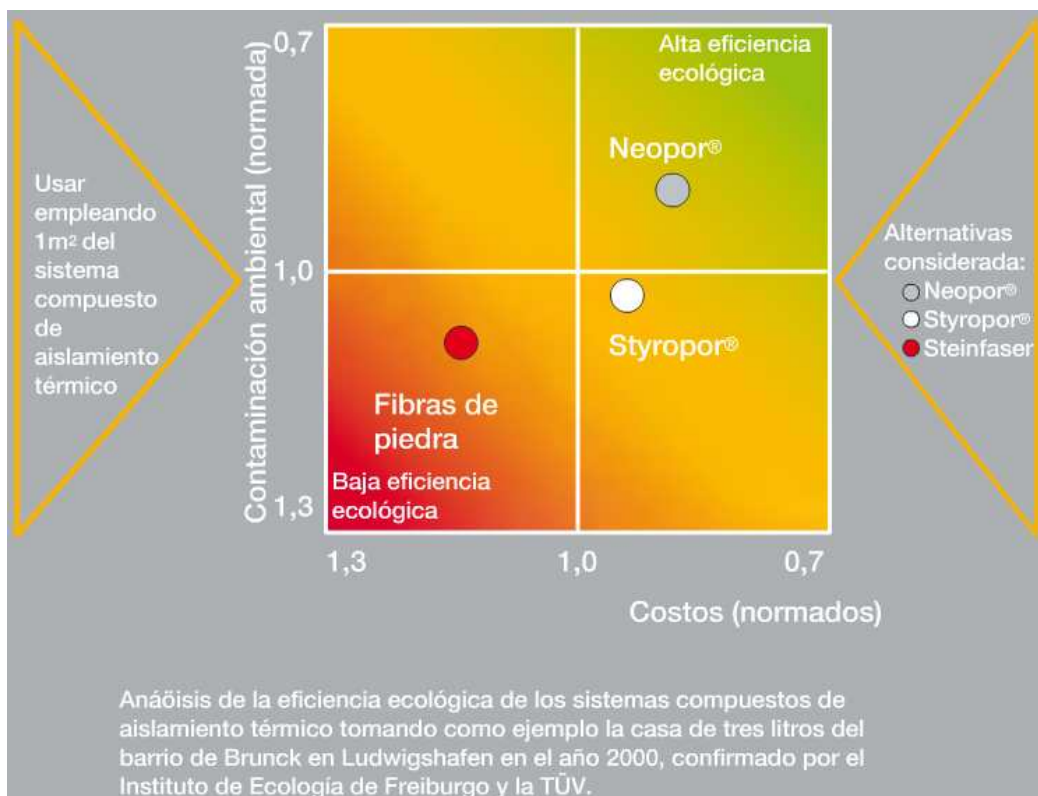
Usar empleando 1m² del sistema compuesto de aislamiento térmico

Contaminación ambiental (normada)

0,7

1,0

1,3

Alta eficiencia ecológica

Neopor®

Styropor®

Fibras de piedra

Baja eficiencia ecológica

1,3

1,0

0,7

Costos (normados)

Alternativas considerada:
Neopor®
Styropor®
Steinfaser

Anäöisis de la eficiencia ecológica de los sistemas compuestos de aislamiento térmico tomando como ejemplo la casa de tres litros del barrio de Brunck en Ludwigshafen en el año 2000, confirmado por el Instituto de Ecología de Freiburgo y la TÜV.